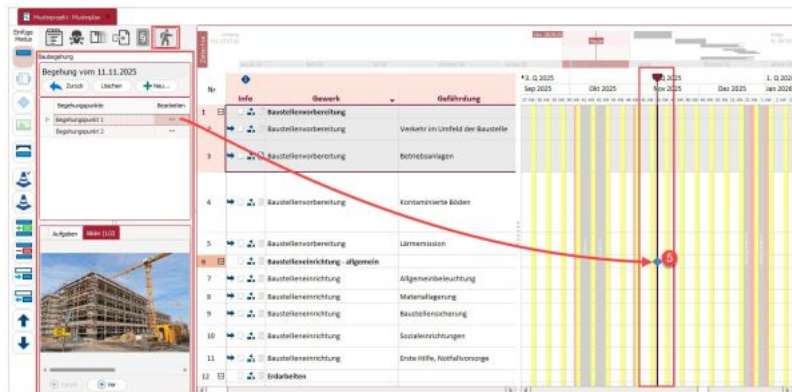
Musterprojekt: Musterplan

Einfüge Modus

Baubegehung

Begehung vom 11.11.2025

Zurück Löschen Neu...

| Begehungspunkte | Bearbeiten |
|---|---|
| Begehungspunkt 1 | ... |
| Begehungspunkt 2 | ... |

Aufgaben Bilder (1/2)

Zurück Vor

Zeitachse

| Nr | Info | Gewerk | Gefährdung |
|---|---|---|---|
| 1 | | Baustellenvorbereitung | |
| 2 | | Baustellenvorbereitung | Verkehr im Umfeld der Baustelle |
| 3 | | Baustellenvorbereitung | Betriebsanlagen |
| 4 | | Baustellenvorbereitung | Kontaminierte Böden |
| 5 | | Baustellenvorbereitung | Lärmemission |
| 6 | | Baustelleneinrichtung - allgemein | |
| 7 | | Baustelleneinrichtung | Allgemeinbeleuchtung |
| 8 | | Baustelleneinrichtung | Materiallagerung |
| 9 | | Baustelleneinrichtung | Baustellensicherung |
| 10 | | Baustelleneinrichtung | Sozialeinrichtungen |
| 11 | | Baustelleneinrichtung | Erste Hilfe, Notfallvorsorge |
| 12 | | Erdarbeiten | |

3. Q 2025 4. Q 2025 1. Q 2026
Sep 2025 Okt 2025 Nov 2025 Dez 2025 Jan 2026

5